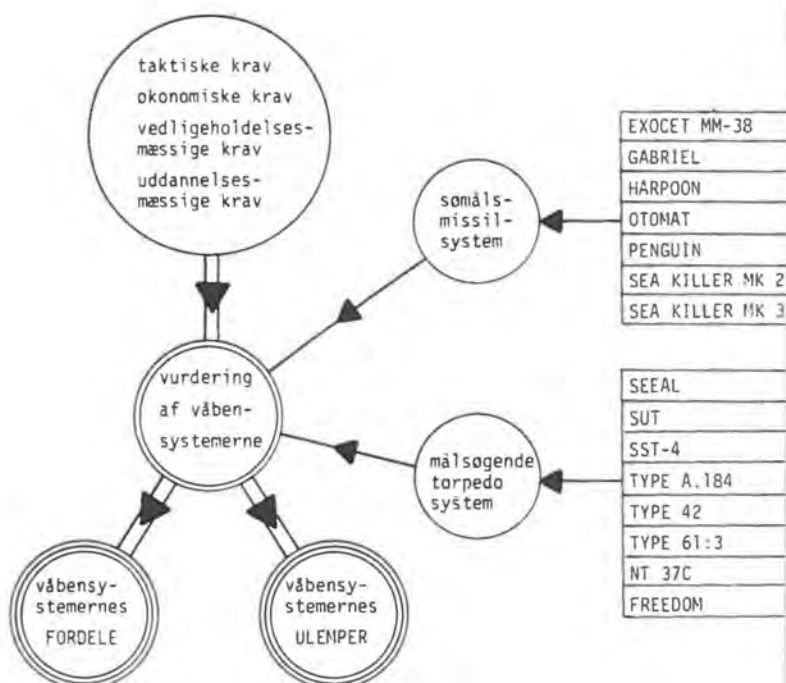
taktiske krav
okonomiske krav
vedligeholdelsesmæssige krav
uddannelsesmæssige krav

sømålsmissilsystem

| EXOCET MM-38 |
|---|
| GABRIEL |
| HARPOON |
| OTOMAT |
| PENGUIN |
| SEA KILLER MK 2 |
| SEA KILLER MK 3 |

vurdering af våbensystemerne

målsøgende torpedo system

| SEEAL |
|---|
| SUT |
| SST-4 |
| TYPE A.184 |
| TYPE 42 |
| TYPE 61:3 |
| NT 37C |
| FREEDOM |

våbensystemernes FORDELE

våbensystemernes ULEMPER